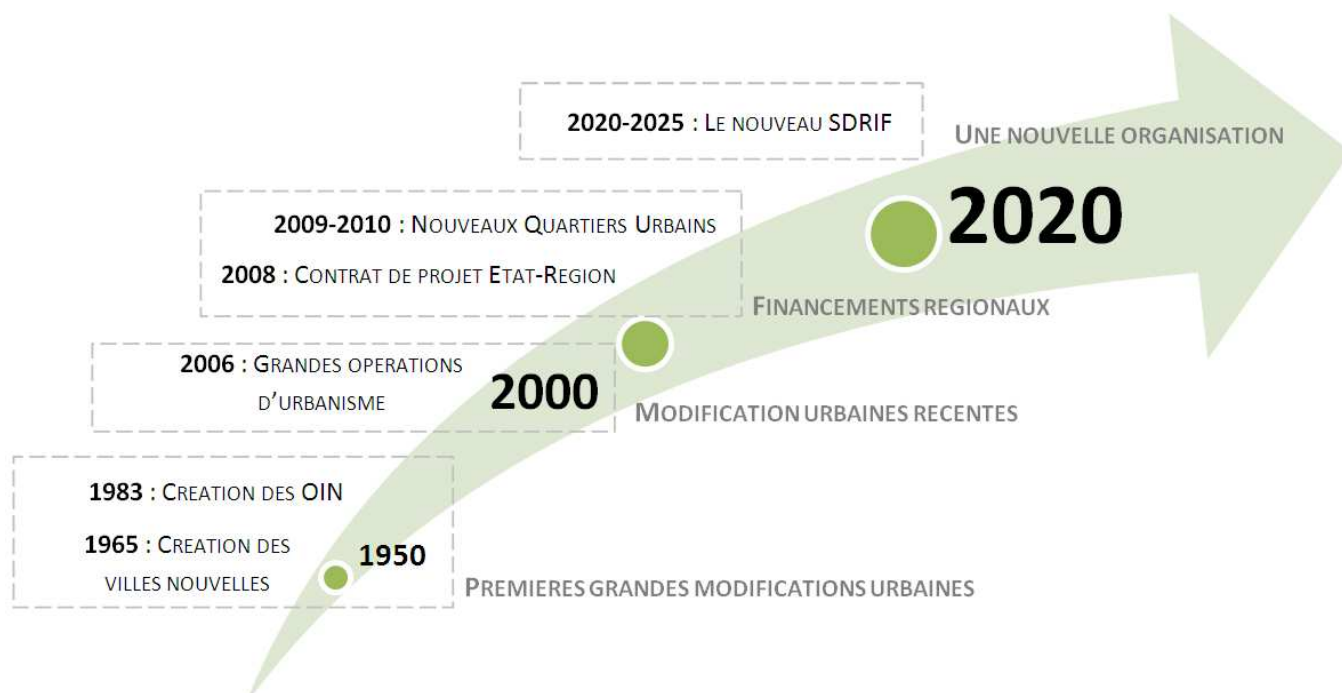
2020-2025 : Le nouveau SDRIF

Une nouvelle organisation

2020

2009-2010 : Nouveaux Quartiers Urbains

2008 : Contrat de projet Etat-Region

Financements regionaux

2006 : Grandes operations d'urbanisme

2000

Modification urbaines recentes

1983 : Creation des OIN

1965 : Creation des villes nouvelles

1950

Premieres grandes modifications urbaines